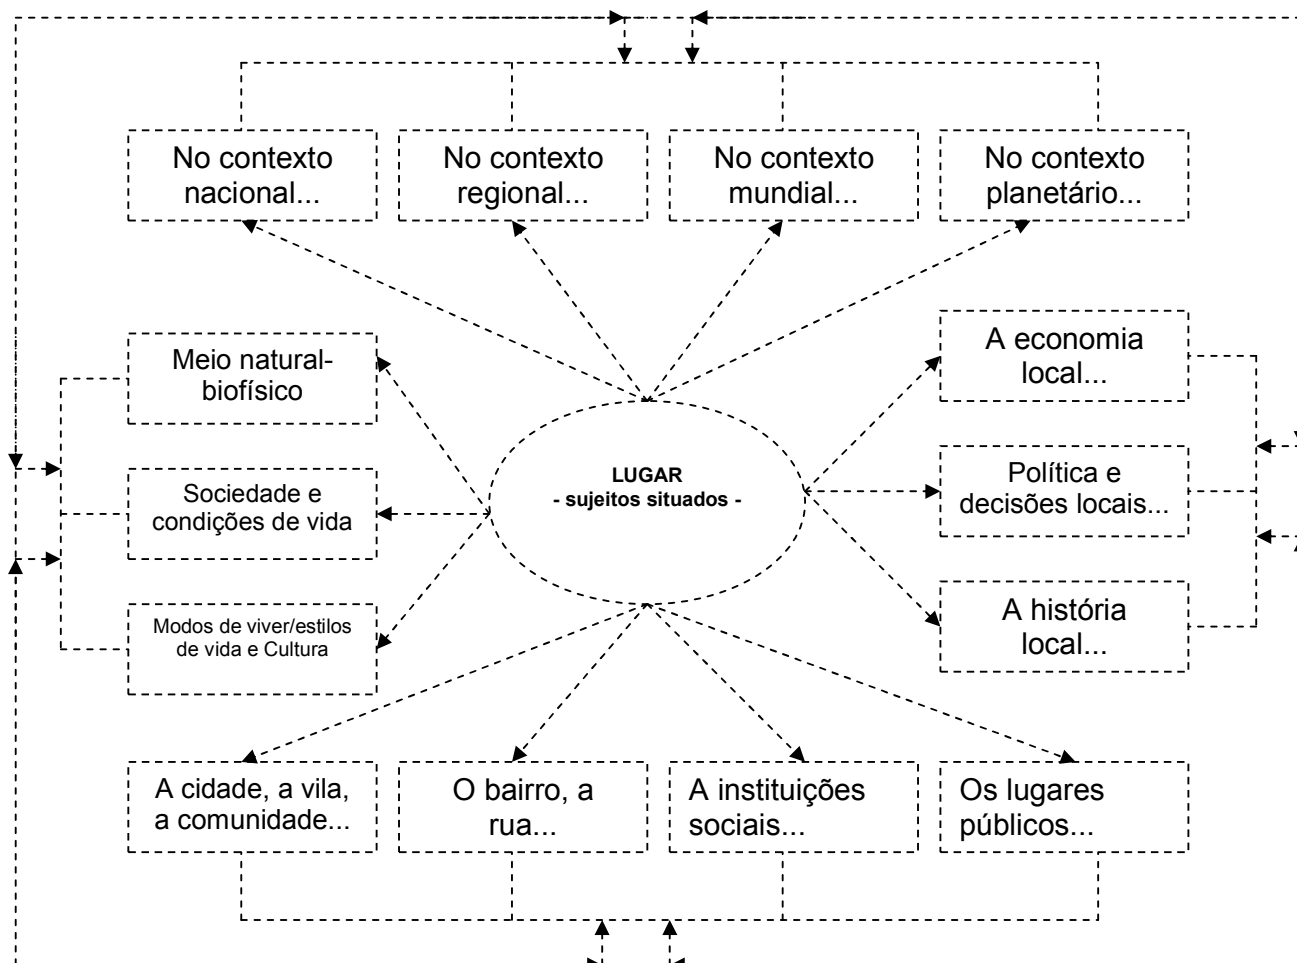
No contexto nacional...

No contexto regional...

No contexto mundial...

No contexto planetário...

Meio natural-biofísico

Sociedade e condições de vida

Modos de viver/estilos de vida e Cultura

LUGAR
- sujeitos situados -

A economia local...

Política e decisões locais...

A história local...

A cidade, a vila, a comunidade...

O bairro, a rua...

A instituições sociais...

Os lugares públicos...